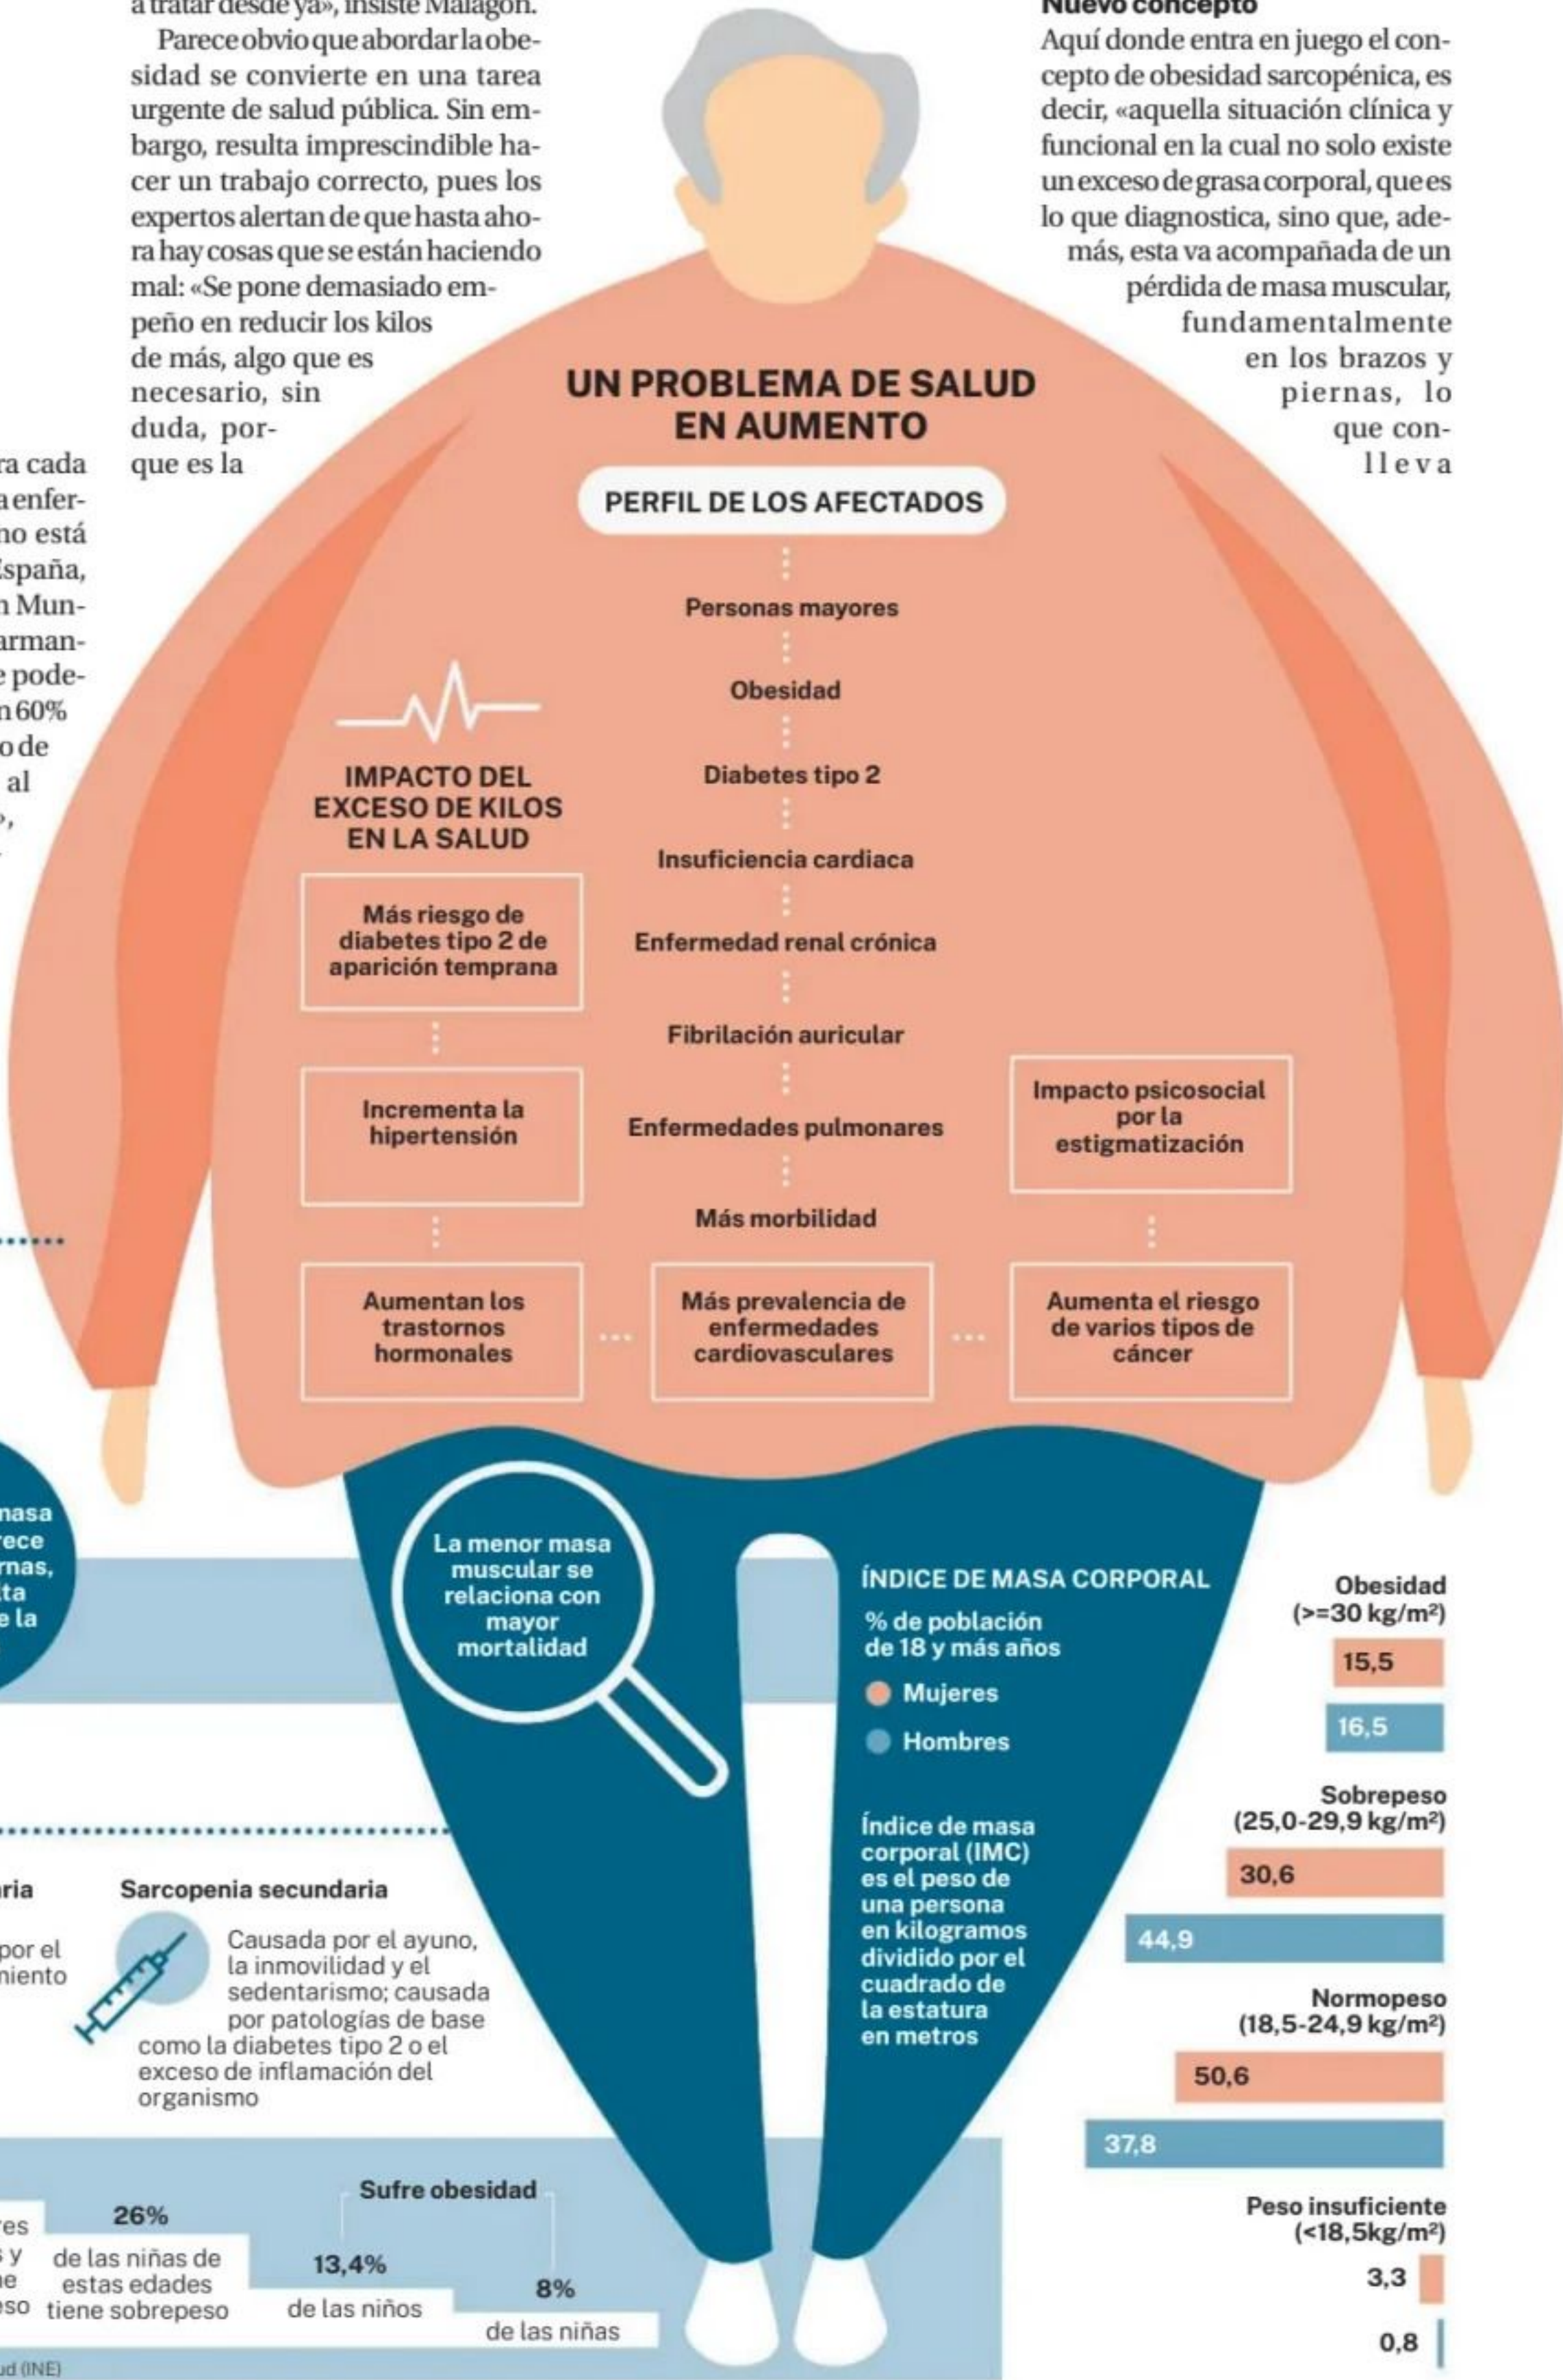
a tratar desde ya», insiste Malagón.

Parece obvio que abordar la obesidad se convierte en una tarea urgente de salud pública. Sin embargo, resulta imprescindible hacer un trabajo correcto, pues los expertos alertan de que hasta ahora hay cosas que se están haciendo mal: «Se pone demasiado empeño en reducir los kilos de más, algo que es necesario, sin duda, porque es la

ra cada
a enfer-
no está
España,
n Mun-
arman-
e pode-
n 60%
o de
al
»,

Nuevo concepto

Aquí donde entra en juego el concepto de obesidad sarcopénica, es decir, «aquella situación clínica y funcional en la cual no solo existe un exceso de grasa corporal, que es lo que diagnostica, sino que, además, esta va acompañada de un pérdida de masa muscular, fundamentalmente en los brazos y piernas, lo que conlleva

UN PROBLEMA DE SALUD EN AUMENTO

PERFIL DE LOS AFECTADOS

Personas mayores
Obesidad
Diabetes tipo 2
Insuficiencia cardiaca
Enfermedad renal crónica
Fibrilación auricular
Enfermedades pulmonares
Más morbilidad

IMPACTO DEL EXCESO DE KILOS EN LA SALUD

Más riesgo de diabetes tipo 2 de aparición temprana

Incrementa la hipertensión

Aumentan los trastornos hormonales

Más prevalencia de enfermedades cardiovasculares

Impacto psicosocial por la estigmatización

Aumenta el riesgo de varios tipos de cáncer

nasa
rece
rnas,
ta
e la

La menor masa muscular se relaciona con mayor mortalidad

ÍNDICE DE MASA CORPORAL
% de población de 18 y más años
Mujeres
Hombres

Índice de masa corporal (IMC) es el peso de una persona en kilogramos dividido por el cuadrado de la estatura en metros

Obesidad (>=30 kg/m²)
15,5
16,5

Sobrepeso (25,0-29,9 kg/m²)
30,6
44,9

Normopeso (18,5-24,9 kg/m²)
50,6
37,8

Peso insuficiente (<18,5kg/m²)
3,3
0,8

ria
por el
niento

Sarcopenia secundaria

Causada por el ayuno, la inmovilidad y el sedentarismo; causada por patologías de base como la diabetes tipo 2 o el exceso de inflamación del organismo

res
s y
e
so

26%
de las niñas de estas edades tiene sobrepeso

Sufre obesidad
13,4%
de los niños
8%
de las niñas

ud (INE)